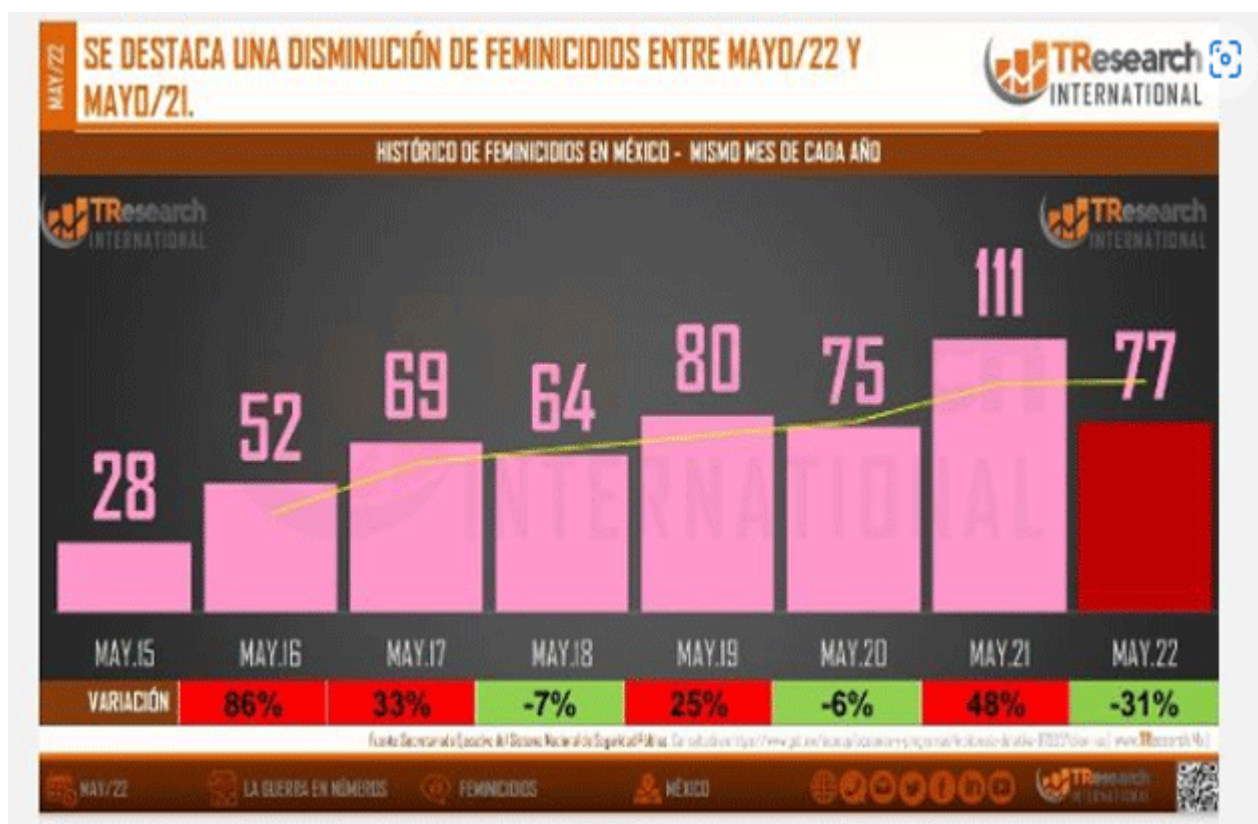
MAY/22

SE DESTACA UNA DISMINUCIÓN DE FEMINICIDIOS ENTRE MAYO/22 Y MAYO/21.

TResearch INTERNATIONAL

HISTÓRICO DE FEMINICIDIOS EN MÉXICO - MISMO MES DE CADA AÑO

TResearch INTERNATIONAL

TResearch INTERNATIONAL

| | MAY.15 | MAY.16 | MAY.17 | MAY.18 | MAY.19 | MAY.20 | MAY.21 | MAY.22 |
|---|---|---|---|---|---|---|---|---|
| | 28 | 52 | 69 | 64 | 80 | 75 | 111 | 77 |
| VARIACIÓN | | 86% | 33% | -7% | 25% | -6% | 48% | -31% |

Fuente: Secretariado Ejecutivo del Sistema Nacional de Seguridad Pública. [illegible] www.TResearch.mx

MAY/22 LA GUERRA EN NÚMEROS FEMINICIDIOS MÉXICO TResearch INTERNATIONAL